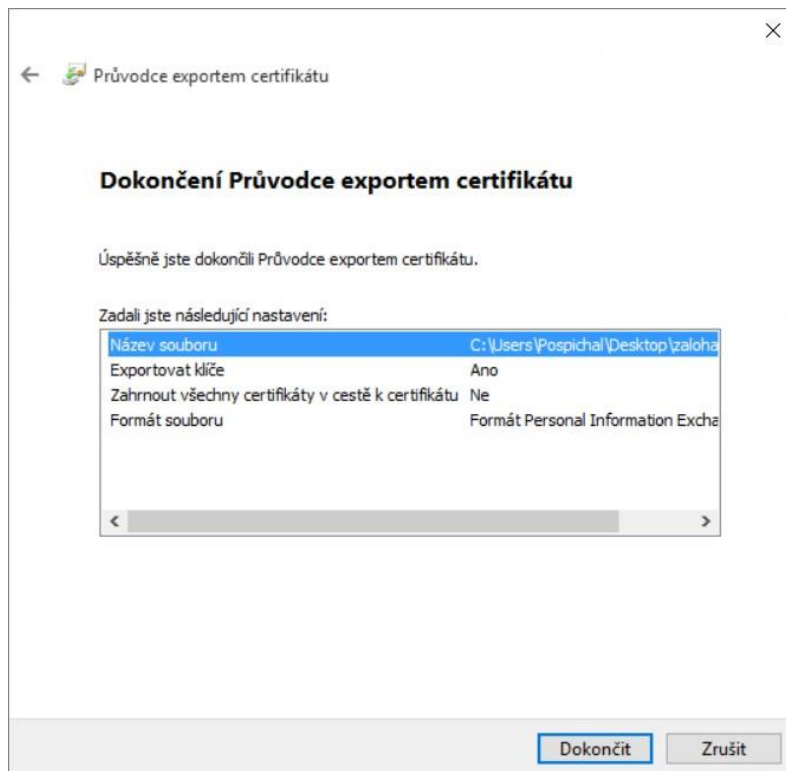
Průvodce exportem certifikátu

Dokončení Průvodce exportem certifikátu

Úspěšně jste dokončili Průvodce exportem certifikátu.

Zadali jste následující nastavení:

| | |
|---|---|
| Název souboru | C:\Users\Pospichal\Desktop\zaloha |
| Exportovat klíče | Ano |
| Zahrnout všechny certifikáty v cestě k certifikátu | Ne |
| Formát souboru | Formát Personal Information Excha |

Dokončit Zrušit